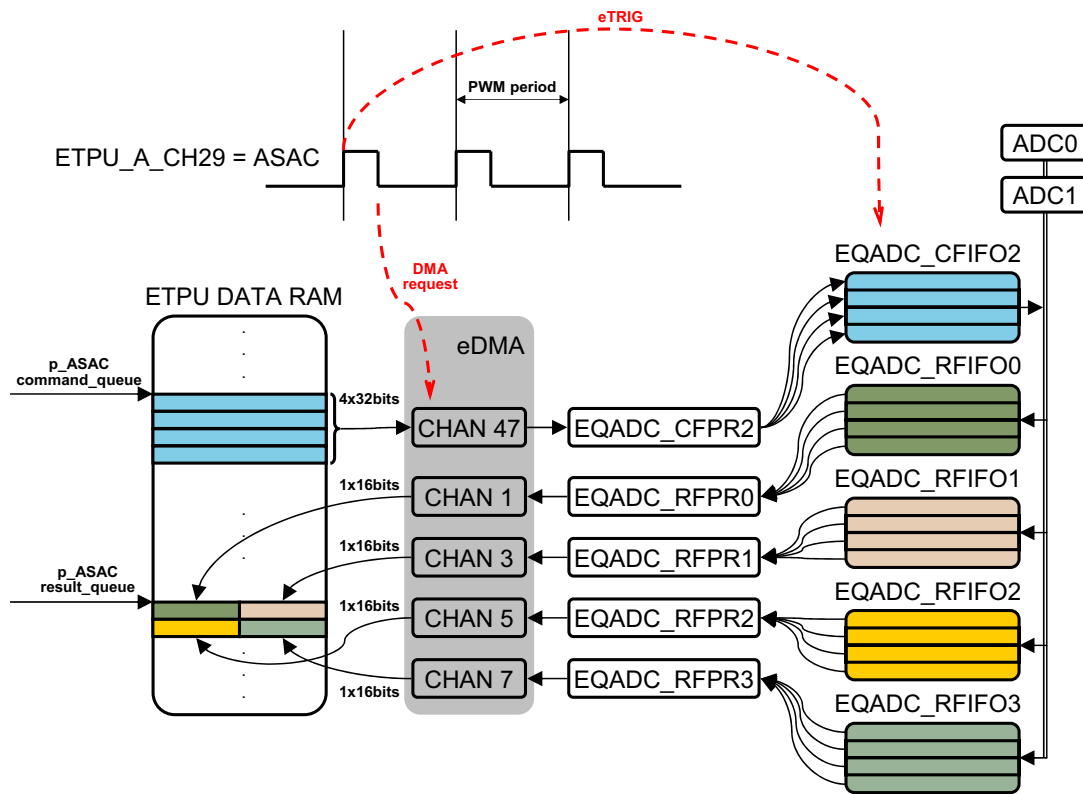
eTRIG

PWM period

ETPU_A_CH29 = ASAC

ADC0
ADC1

DMA request

EQADC_CFIFO2

ETPU DATA RAM

eDMA

EQADC_RFIFO0

p_ASAC
command_queue

4x32bits

CHAN 47

EQADC_CFPR2

EQADC_RFIFO1

1x16bits

CHAN 1

EQADC_RFPR0

1x16bits

CHAN 3

EQADC_RFPR1

p_ASAC
result_queue

EQADC_RFIFO2

1x16bits

CHAN 5

EQADC_RFPR2

CHAN 7

EQADC_RFPR3

1x16bits

EQADC_RFIFO3